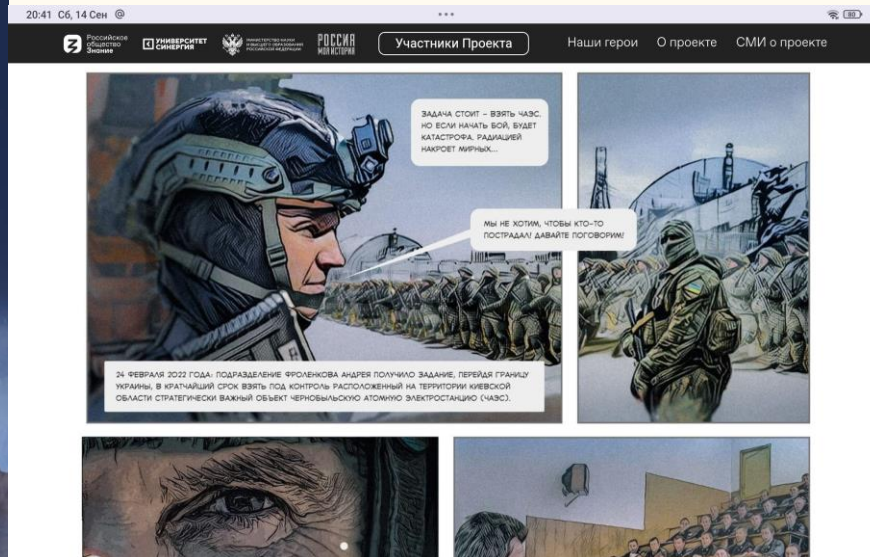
20:41 Сб, 14 Сен @

Российское общество Знание
УНИВЕРСИТЕТ СИНЕРГИЯ
МИНИСТЕРСТВО НАУКИ И ВЫСШЕГО ОБРАЗОВАНИЯ РОССИЙСКОЙ ФЕДЕРАЦИИ
РОССИЯ МОЯ ИСТОРИЯ

Участники Проекта

Наши герои О проекте СМИ о проекте

ЗАДАЧА СТОИТ – ВЗЯТЬ ЧАЭС. НО ЕСЛИ НАЧАТЬ БОЙ, БУДЕТ КАТАСТРОФА. РАДИАЦИЕЙ НАКРОЕТ МИРНЫХ...

МЫ НЕ ХОТИМ, ЧТОБЫ КТО-ТО ПОСТРАДАЛ! ДАВАЙТЕ ПОГОВОРИМ!

24 ФЕВРАЛЯ 2022 ГОДА: ПОДРАЗДЕЛЕНИЕ ФРОЛЕНКОВА АНДРЕЯ ПОЛУЧИЛО ЗАДАНИЕ, ПЕРЕЙДЯ ГРАНИЦУ УКРАИНЫ, В КРАТЧАЙШИЙ СРОК ВЗЯТЬ ПОД КОНТРОЛЬ РАСПОЛОЖЕННЫЙ НА ТЕРРИТОРИИ КИЕВСКОЙ ОБЛАСТИ СТРАТЕГИЧЕСКИ ВАЖНЫЙ ОБЪЕКТ ЧЕРНОБЫЛЬСКУЮ АТОМНУЮ ЭЛЕКТРОСТАНЦИЮ (ЧАЭС).